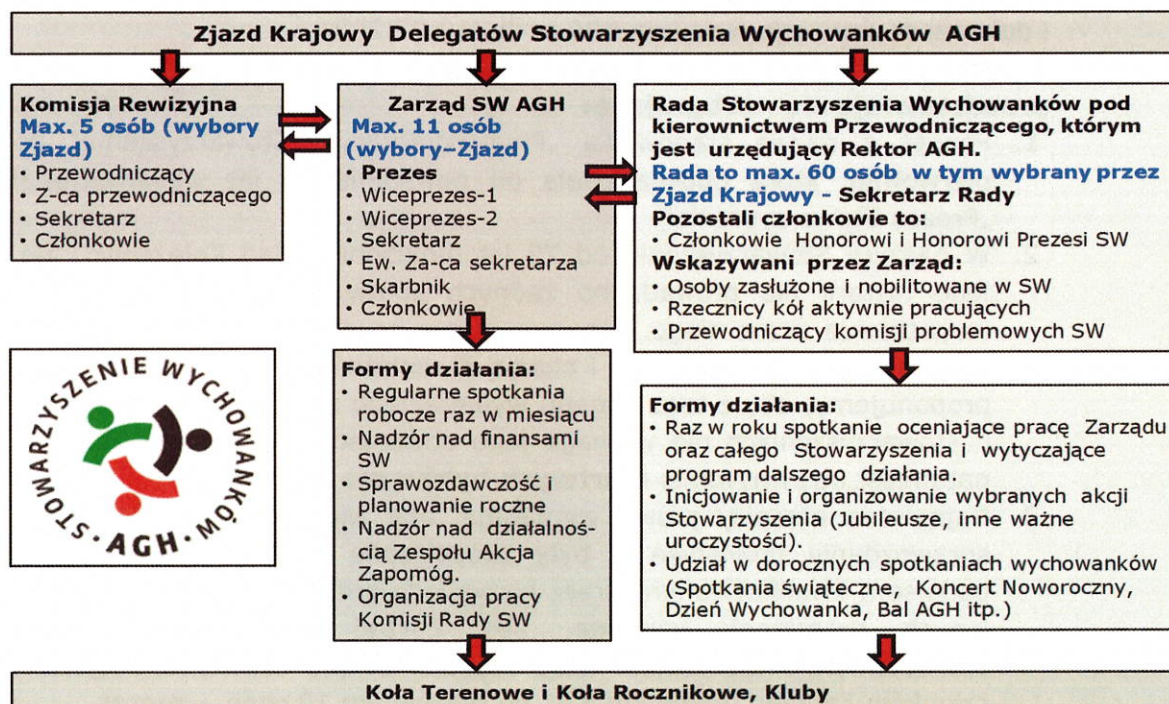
Zjazd Krajowy Delegatów Stowarzyszenia Wychowanków AGH

Komisja Rewizyjna
Max. 5 osób (wybory Zjazd)
• Przewodniczący
• Z-ca przewodniczącego
• Sekretarz
• Członkowie

Zarząd SW AGH
Max. 11 osób (wybory–Zjazd)
• Prezes
• Wiceprezes-1
• Wiceprezes-2
• Sekretarz
• Ew. Za-ca sekretarza
• Skarbnik
• Członkowie

Rada Stowarzyszenia Wychowanków pod kierownictwem Przewodniczącego, którym jest urzędujący Rektor AGH.
Rada to max. 60 osób w tym wybrany przez Zjazd Krajowy - Sekretarz Rady
Pozostali członkowie to:
• Członkowie Honorowi i Honorowi Prezesi SW
Wskazywani przez Zarząd:
• Osoby zasłużone i nobilitowane w SW
• Rzecznicy kół aktywnie pracujących
• Przewodniczący komisji problemowych SW

STOWARZYSZENIE WYCHOWANKÓW AGH

Formy działania:
• Regularne spotkania robocze raz w miesiącu
• Nadzór nad finansami SW
• Sprawozdawczość i planowanie roczne
• Nadzór nad działalnością Zespołu Akcja Zapomóg.
• Organizacja pracy Komisji Rady SW

Formy działania:
• Raz w roku spotkanie oceniające pracę Zarządu oraz całego Stowarzyszenia i wytyczające program dalszego działania.
• Inicjowanie i organizowanie wybranych akcji Stowarzyszenia (Jubileusze, inne ważne uroczystości).
• Udział w dorocznych spotkaniach wychowanków (Spotkania świąteczne, Koncert Noworoczny, Dzień Wychowanka, Bal AGH itp.)

Koła Terenowe i Koła Rocznikowe, Kluby